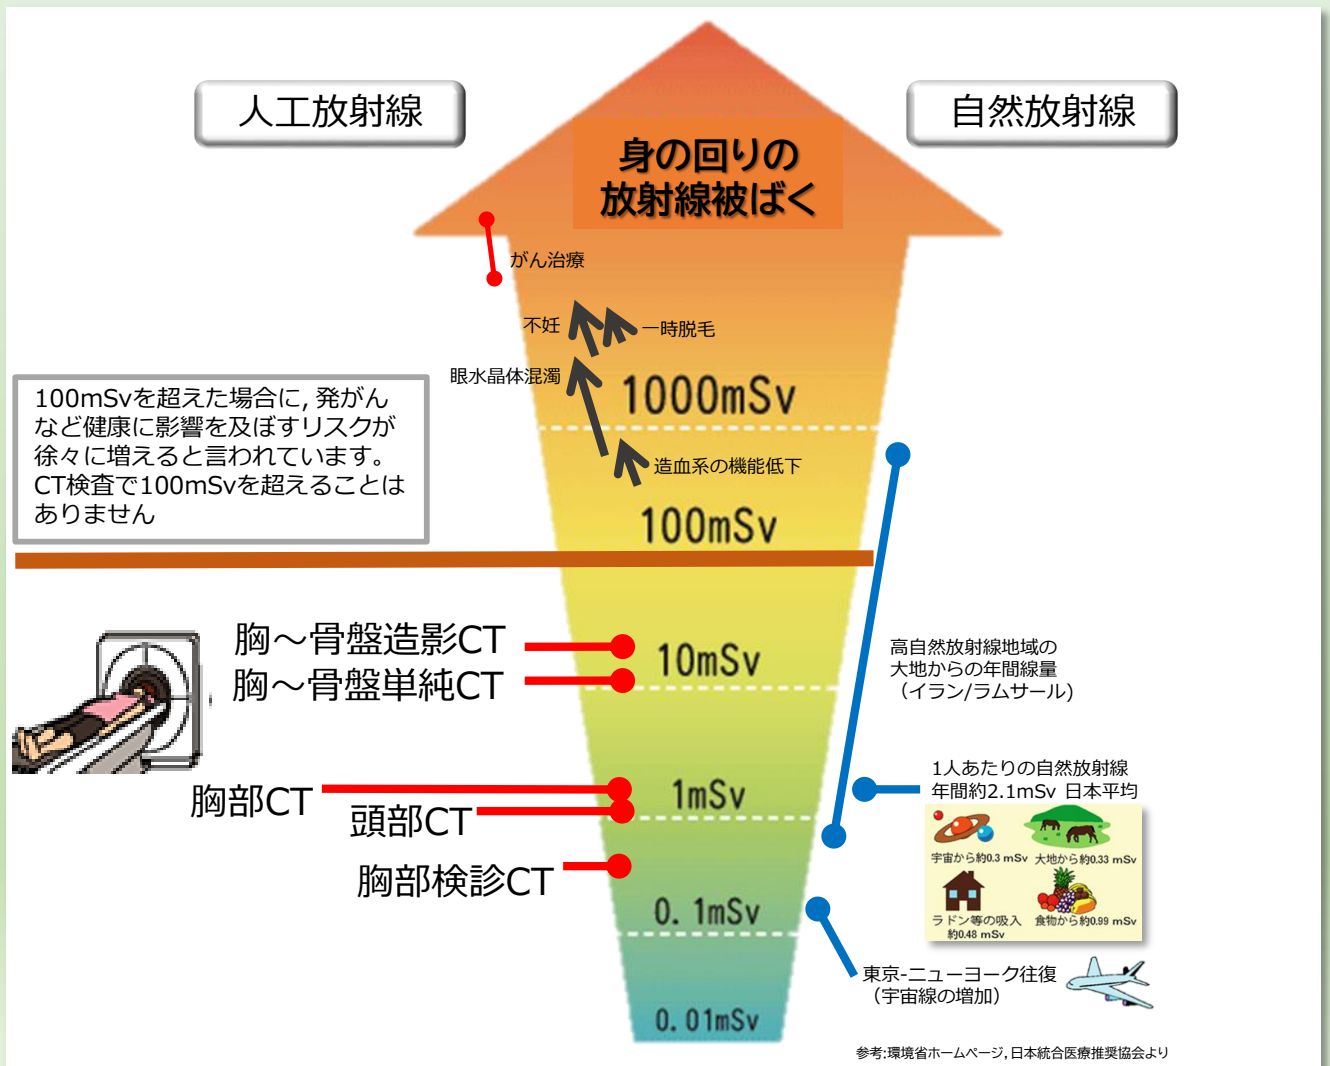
人工放射線

自然放射線

身の回りの放射線被ばく

がん治療

不妊

一時脱毛

眼水晶体混濁

1000mSv

造血系の機能低下

100mSv

100mSvを超えた場合に, 発がんなど健康に影響を及ぼすリスクが徐々に増えると言われています。CT検査で100mSvを超えることはありません

胸～骨盤造影CT

胸～骨盤単純CT

10mSv

高自然放射線地域の大地からの年間線量（イラン/ラムサール）

1人あたりの自然放射線年間約2.1mSv 日本平均

胸部CT

頭部CT

1mSv

宇宙から約0.3 mSv

大地から約0.33 mSv

胸部検診CT

ラドン等の吸入約0.48 mSv

食物から約0.99 mSv

0. 1mSv

東京-ニューヨーク往復（宇宙線の増加）

0. 01mSv

参考:環境省ホームページ, 日本統合医療推奨協会より